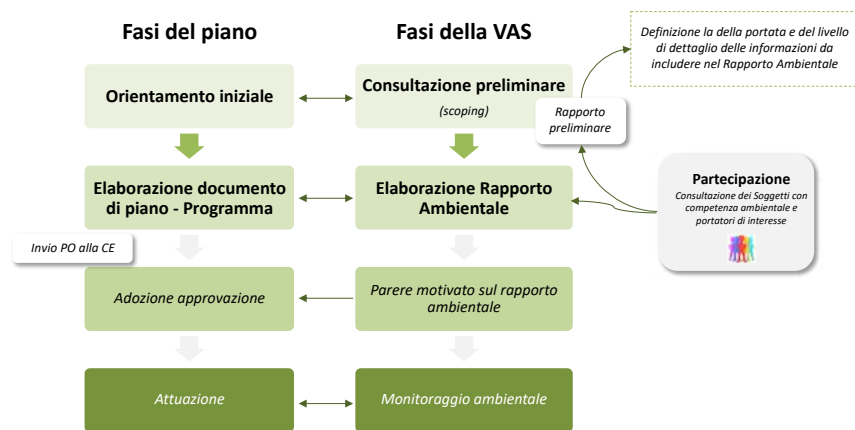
Fasi del piano

Fasi della VAS

Definizione la della portata e del livello di dettaglio delle informazioni da includere nel Rapporto Ambientale

Orientamento iniziale

Consultazione preliminare

(scoping)

Rapporto preliminare

Partecipazione

Consultazione dei Soggetti con competenza ambientale e portatori di interesse

Elaborazione documento di piano - Programma

Elaborazione Rapporto Ambientale

Invio PO alla CE

Adozione approvazione

Parere motivato sul rapporto ambientale

Attuazione

Monitoraggio ambientale